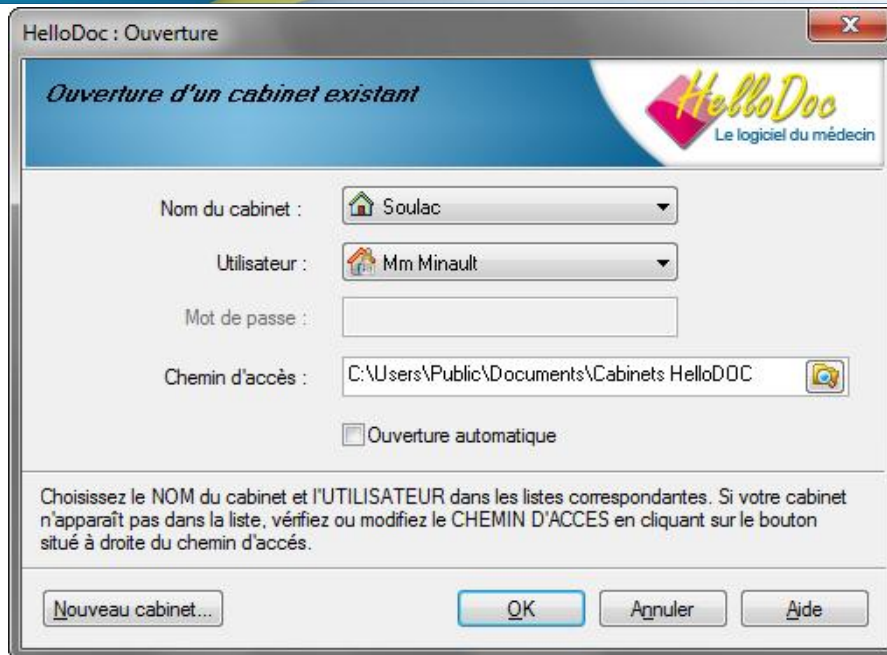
HelloDoc : Ouverture

X

Ouverture d'un cabinet existant

HelloDoc
Le logiciel du médecin

Nom du cabinet : Soulac

Utilisateur : Mm Minault

Mot de passe :

Chemin d'accès : C:\Users\Public\Documents\Cabinets HelloDOC

Ouverture automatique

Choisissez le NOM du cabinet et l'UTILISATEUR dans les listes correspondantes. Si votre cabinet n'apparaît pas dans la liste, vérifiez ou modifiez le CHEMIN D'ACCES en cliquant sur le bouton situé à droite du chemin d'accès.

Nouveau cabinet...

OK

Annuler

Aide